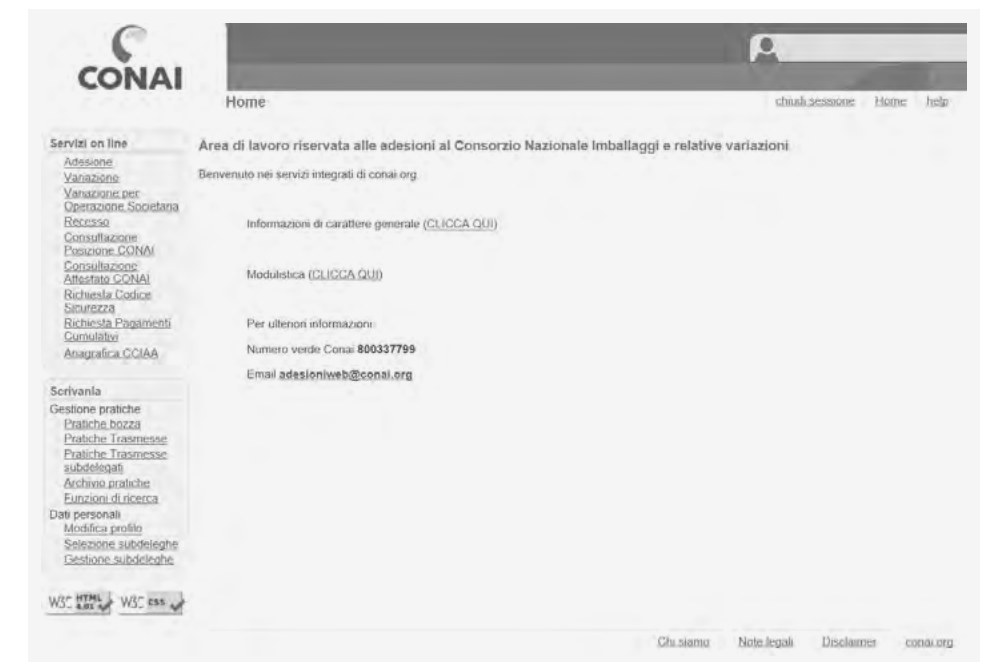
CONAI

Home

chiudi sessione | Home | help

Servizi on line
Adesione
Variazione
Variazione per Operazione Societaria
Recesso
Consultazione Posizione CONAI
Consultazione Attestato CONAI
Richiesta Codice Sicurezza
Richiesta Pagamenti Cumulativi
Anagrafica CCIAA

Scrivania
Gestione pratiche
Pratiche bozza
Pratiche Trasmesse
Pratiche Trasmesse subdelegati
Archivio pratiche
Funzioni di ricerca
Dati personali
Modifica profilo
Selezione subdeleghe
Gestione subdeleghe

W3C HTML 4.01 W3C CSS

Area di lavoro riservata alle adesioni al Consorzio Nazionale Imballaggi e relative variazioni

Benvenuto nei servizi integrati di conai.org

Informazioni di carattere generale (CLICCA QUI)

Modulistica (CLICCA QUI)

Per ulteriori informazioni:

Numero verde Conai 800337799

Email adesioniweb@conai.org

Chi siamo | Note legali | Disclaimer | conai.org